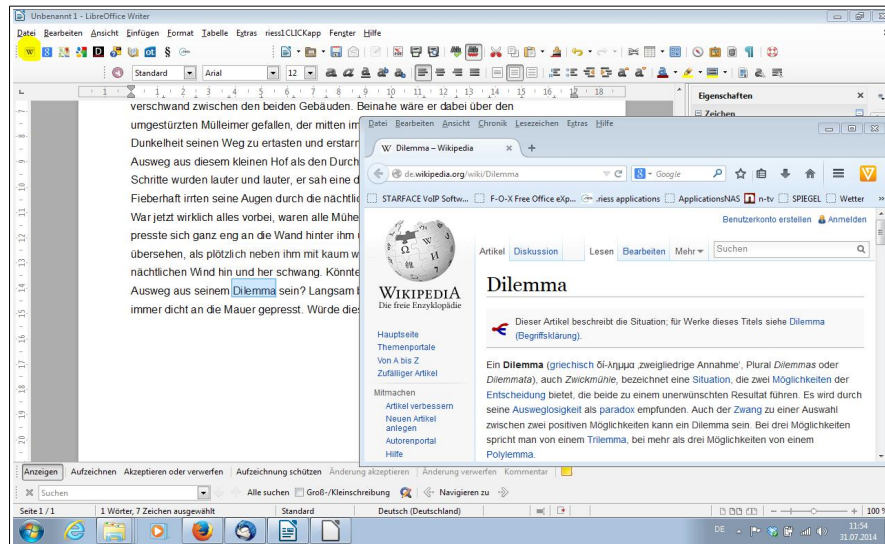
Unbenannt 1 - LibreOffice Writer

Datei Bearbeiten Ansicht Einfügen Format Tabelle Extras riess1CLICKapp Fenster Hilfe

Standard Arial 12

Eigenschaften

Zeichen

verschwand zwischen den beiden Gebäuden. Beinahe wäre er dabei über den umgestürzten Mülleimer gefallen, der mitten im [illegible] Dunkelheit seinen Weg zu ertasten und erstarr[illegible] Ausweg aus diesem kleinen Hof als den Durch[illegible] Schritte wurden lauter und lauter, er sah eine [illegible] Fieberhaft irrten seine Augen durch die nächtlic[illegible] War jetzt wirklich alles vorbei, waren alle Mühe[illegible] presste sich ganz eng an die Wand hinter ihm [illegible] übersehen, als plötzlich neben ihm mit kaum w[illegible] nächtlichen Wind hin und her schwang. Könnte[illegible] Ausweg aus seinem Dilemma sein? Langsam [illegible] immer dicht an die Mauer gepresst. Würde die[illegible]

Datei Bearbeiten Ansicht Chronik Lesezeichen Extras Hilfe

Dilemma – Wikipedia

de.wikipedia.org/wiki/Dilemma

Google

STARFACE VoIP Softw... F-O-X Free Office eXp... riess applications ApplicationsNAS n-tv SPIEGEL Wetter

Benutzerkonto erstellen Anmelden

Wikipedia
Die freie Enzyklopädie

Artikel Diskussion Lesen Bearbeiten Mehr Suchen

Dilemma

Dieser Artikel beschreibt die Situation; für Werke dieses Titels siehe Dilemma (Begriffsklärung).

Hauptseite
Themenportale
Von A bis Z
Zufälliger Artikel

Mitmachen
Artikel verbessern
Neuen Artikel anlegen
Autorenportal
Hilfe

Ein Dilemma (griechisch δί-λημμα ‚zweigliedrige Annahme', Plural Dilemmas oder Dilemmata), auch Zwickmühle, bezeichnet eine Situation, die zwei Möglichkeiten der Entscheidung bietet, die beide zu einem unerwünschten Resultat führen. Es wird durch seine Ausweglosigkeit als paradox empfunden. Auch der Zwang zu einer Auswahl zwischen zwei positiven Möglichkeiten kann ein Dilemma sein. Bei drei Möglichkeiten spricht man von einem Trilemma, bei mehr als drei Möglichkeiten von einem Polylemma.

Anzeigen Aufzeichnen Akzeptieren oder verwerfen Aufzeichnung schützen Änderung akzeptieren Änderung verwerfen Kommentar

Suchen Alle suchen Groß-/Kleinschreibung Navigieren zu

Seite 1 / 1 1 Wörter, 7 Zeichen ausgewählt Standard Deutsch (Deutschland) 100 %

DE 11:54 31.07.2014